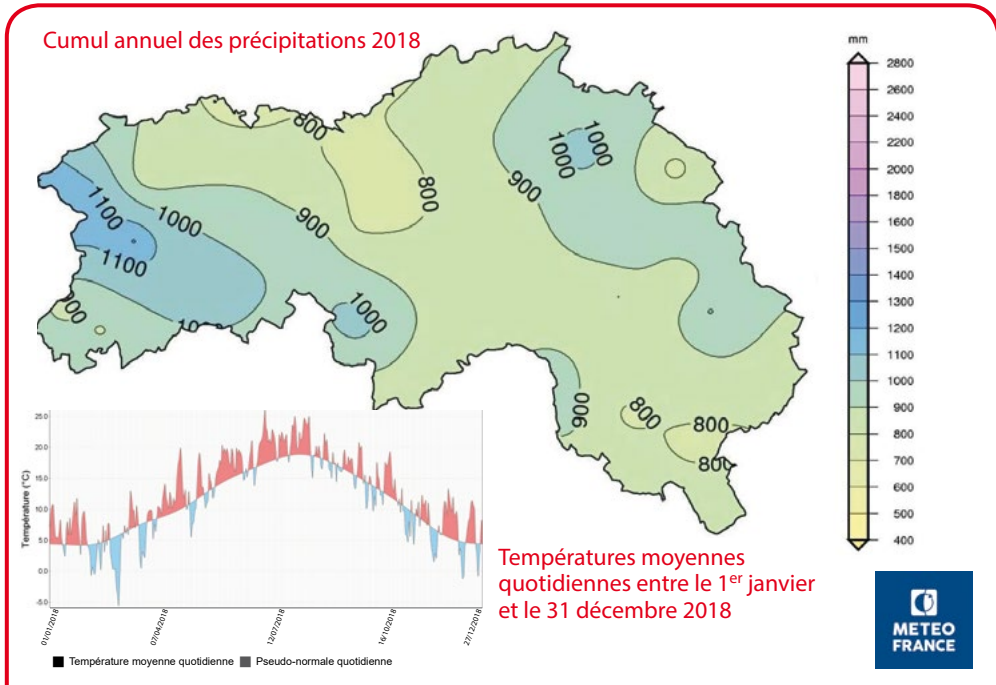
Cumul annuel des précipitations 2018

mm
2800
2600
2400
2200
2000
1800
1600
1500
1400
1300
1200
1100
1000
900
800
700
600
500
400

800
1000
1000
800
900
1100
1000
900
1100
1000
1000
900
800
800
800

25.0
20.0
15.0
10.0
5.0
0.0
-5.0
Température (°C)
01/01/2018
07/04/2018
12/07/2018
16/10/2018
27/12/2018

■ Température moyenne quotidienne ■ Pseudo-normale quotidienne

Températures moyennes quotidiennes entre le 1$^{er}$ janvier et le 31 décembre 2018

METEO FRANCE